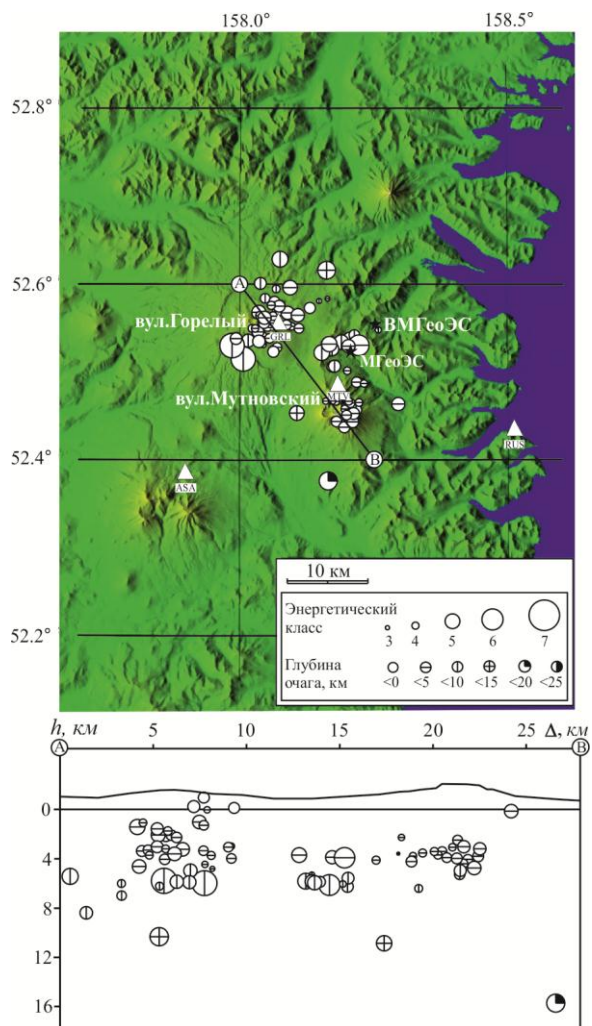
158.0°

158.5°

52.8°

52.6°

52.4°

52.2°

A

B

вул.Горелый

GRL

ВМГеоЭС

МГеоЭС

вул.Мутновский

MTV

RUS

ASA

10 км

Энергетический класс

3 4 5 6 7

Глубина очага, км

<0 <5 <10 <15 <20 <25

$h$, км

5 10 15 20 25

Δ, км

A

B

0

4

8

12

16